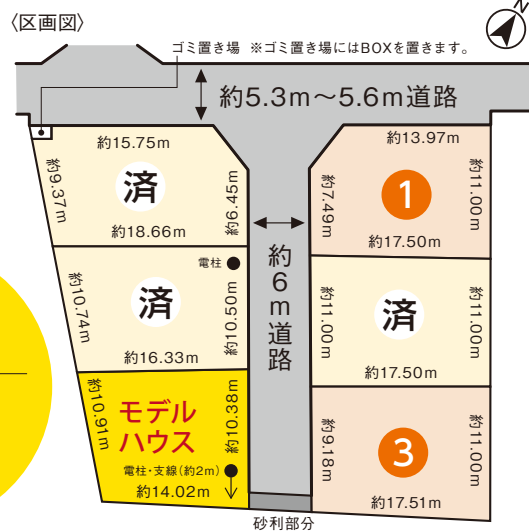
〈区画図〉

ゴミ置き場 ※ゴミ置き場にはBOXを置きます。

約5.3m～5.6m道路

約15.75m

約9.37m

済

約6.45m

約18.66m

約10.74m

電柱

済

約10.50m

約16.33m

約10.91m

モデルハウス

約10.38m

電柱・支線（約2m）

約14.02m

約6m道路

約13.97m

約7.49m

1

約11.00m

約17.50m

約11.00m

済

約11.00m

約17.50m

約9.18m

3

約11.00m

約17.51m

砂利部分